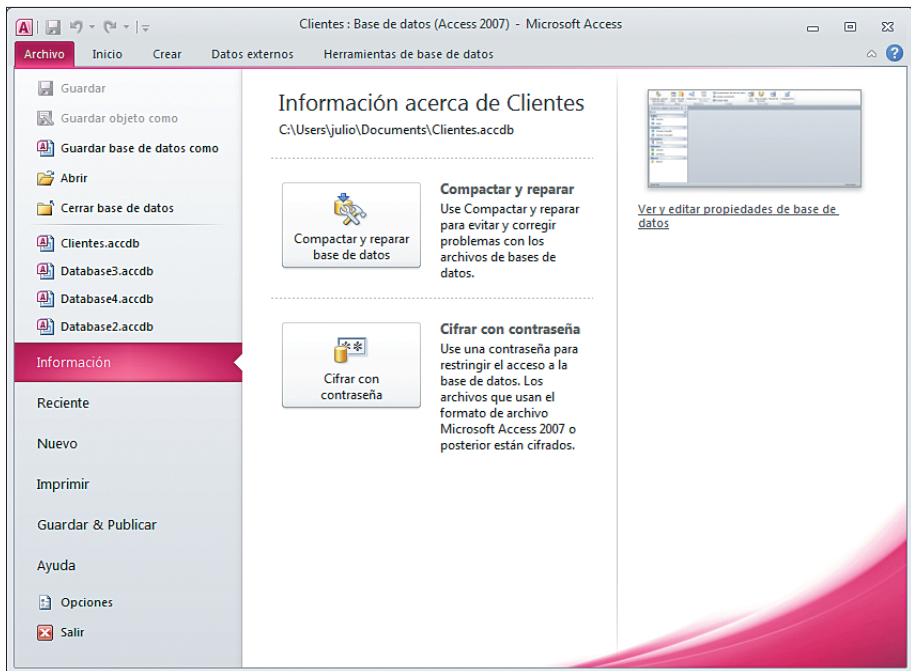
Clientes : Base de datos (Access 2007) - Microsoft Access

Archivo
Inicio
Crear
Datos externos
Herramientas de base de datos

Guardar
Guardar objeto como
Guardar base de datos como
Abrir
Cerrar base de datos
Clientes.accdb
Database3.accdb
Database4.accdb
Database2.accdb
Información
Reciente
Nuevo
Imprimir
Guardar & Publicar
Ayuda
Opciones
Salir

Información acerca de Clientes
C:\Users\julio\Documents\Clientes.accdb

Compactar y reparar base de datos

Compactar y reparar
Use Compactar y reparar para evitar y corregir problemas con los archivos de bases de datos.

Cifrar con contraseña

Cifrar con contraseña
Use una contraseña para restringir el acceso a la base de datos. Los archivos que usan el formato de archivo Microsoft Access 2007 o posterior están cifrados.

Ver y editar propiedades de base de datos